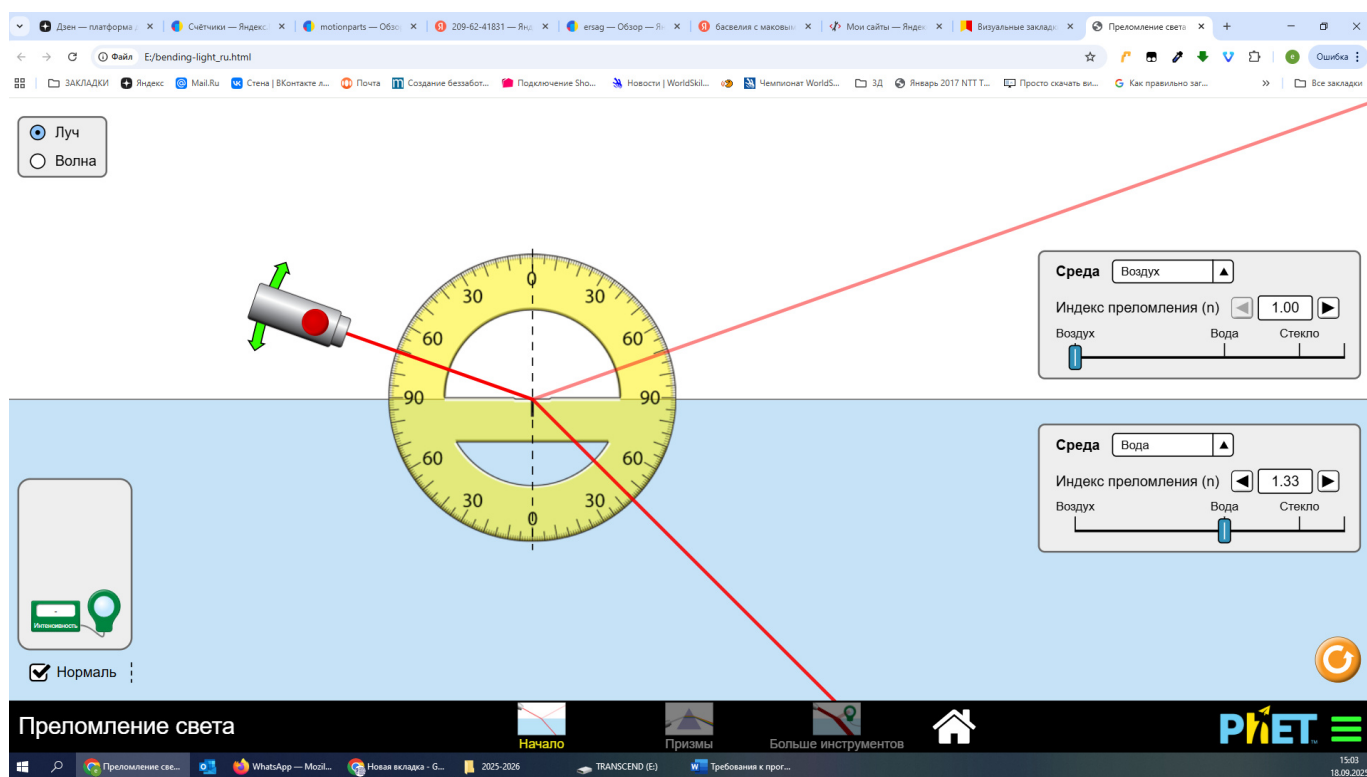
Дзен — платформа ×
Счётчики — Яндекс ×
motionparts — Обзор ×
209-62-41831 — Янд ×
ersag — Обзор — Я ×
басвелия с маковы ×
Мои сайты — Яндек ×
Визуальные заклад ×
Преломление света ×

Файл E:/bending-light_ru.html

Ошибка

ЗАКЛАДКИ Яндекс Mail.Ru Стена | ВКонтакте Почта Создание беззабот... Подключение Sho... Новости | WorldSkil... Чемпионат WorldS... 3Д Январь 2017 NTT T... Просто скачать ви... Как правильно заг... » Все закладки

Луч
Волна

0
30
30
60
60
90
90
60
60
30
30
0

Среда Воздух
Индекс преломления (n) 1.00
Воздух Вода Стекло

Среда Вода
Индекс преломления (n) 1.33
Воздух Вода Стекло

-
Интенсивность

Нормаль

Преломление света
Начало
Призмы
Больше инструментов
PhET

Преломление све...
WhatsApp — Mozil...
Новая вкладка - G...
2025-2026
TRANSCEND (E:)
Требования к прог...
15:03
18.09.202